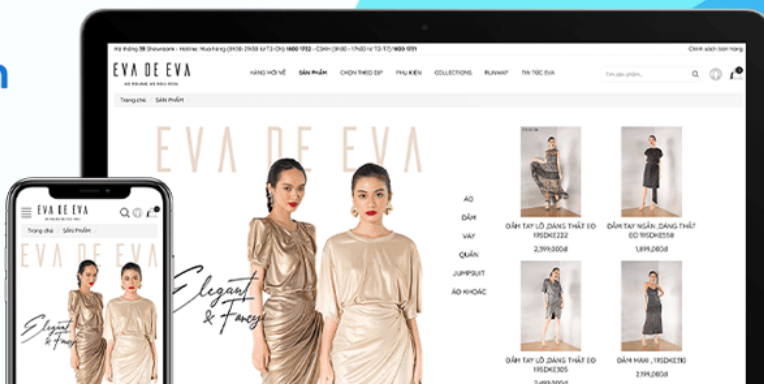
n

Hệ thống 39 Showroom - Hotline: Mua hàng (8h30-21h30 từ T2-CN) 1800 1732 - CSKH (8h30 - 17h30 từ T2-T7) 1800 1711

Chính sách bán hàng

EVA DE EVA

HÀNG MỚI VỀ SẢN PHẨM CHỌN THEO DỊP PHỤ KIỆN COLLECTIONS RUNWAY TIN TỨC EVA

Tìm sản phẩm...

Trang chủ / SẢN PHẨM

EVA DE EVA

Elegant & Fancy

ÁO
ĐẦM
VÁY
QUẦN
JUMPSUIT
ÁO KHOÁC

ĐẦM TAY LỠ ,DÁNG THẮT EO 19SDKE222
2,399,000đ

ĐẦM TAY NGẮN ,DÁNG THẮT EO 19SDHE558
1,899,000đ

ĐẦM TAY LỠ ,DÁNG THẮT EO 19SDKE305
2,499,000đ

ĐẦM MAXI , 19SDKE110
2,199,000đ

EVA DE EVA
Trang chủ / SẢN PHẨM
EVA DE EVA
Elegant & Fancy